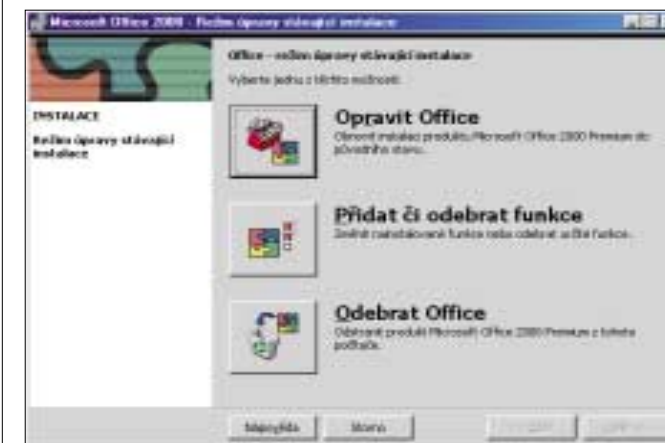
Microsoft Office 2000 - Režim úpravy stávající instalace

INSTALACE

Režim úpravy stávající instalace

Office - režim úpravy stávající instalace

Vyberte jednu z těchto možností.

Opravit Office

Obnoví instalaci produktu Microsoft Office 2000 Premium do původního stavu.

Přidat či odebrat funkce

Změní nainstalované funkce nebo odebere určité funkce.

Odebrat Office

Odstraní produkt Microsoft Office 2000 Premium z tohoto počítače.

Nápověda

Storno

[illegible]

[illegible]